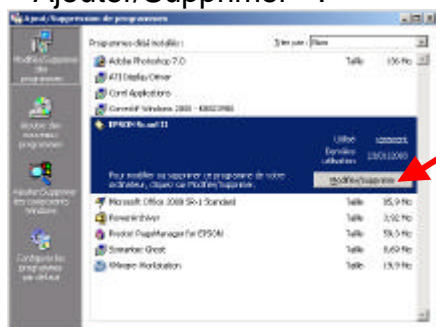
Ajouter/Supprimer : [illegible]

Ajout/Suppression de programmes

Modifier/Supprimer des programmes

Ajouter de nouveaux programmes

Ajouter/Supprimer des composants Windows

Configurer les programmes par défaut

Programmes déjà installés :

Trier par : Nom

Adobe Photoshop 7.0 Taille 106 Mo

ATI Display Driver

Corel Applications

Correctif Windows 2000 - KB823980

EPSON Stylus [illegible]

Utilisé rarement

Dernière utilisation 23/01/2005

Pour modifier ou supprimer ce programme de votre ordinateur, cliquez sur Modifier/Supprimer.

Modifier/Supprimer

Microsoft Office 2000 SR-1 Standard Taille 35,9 Mo

Powerarchiver Taille 3,92 Mo

Presto! PageManager for EPSON Taille 59,5 Mo

Symantec Ghost Taille 8,69 Mo

VMware Workstation Taille 19,9 Mo